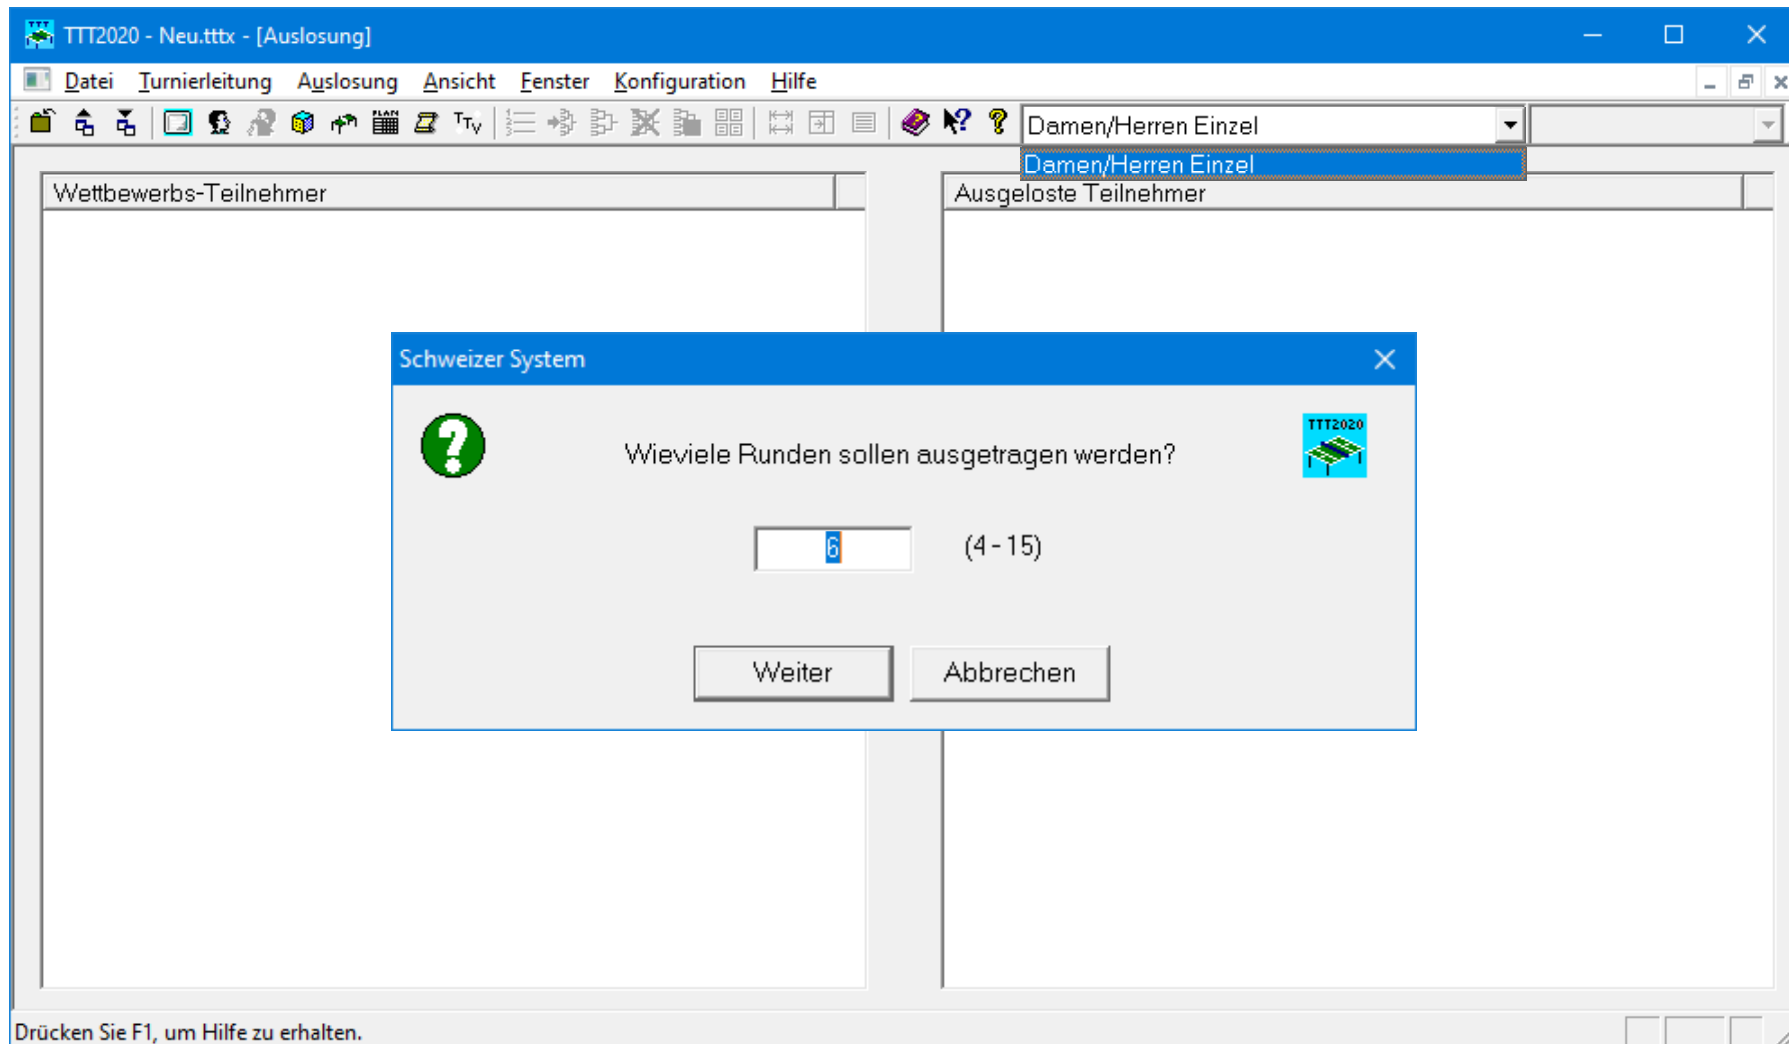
TTT2020 - Neu.tttx - [Auslosung]

Datei Turnierleitung Auslosung Ansicht Fenster Konfiguration Hilfe

Damen/Herren Einzel

Damen/Herren Einzel

Wettbewerbs-Teilnehmer

Ausgeloste Teilnehmer

Schweizer System

Wieviele Runden sollen ausgetragen werden?

TTT2020

6

(4 - 15)

Weiter Abbrechen

Drücken Sie F1, um Hilfe zu erhalten.